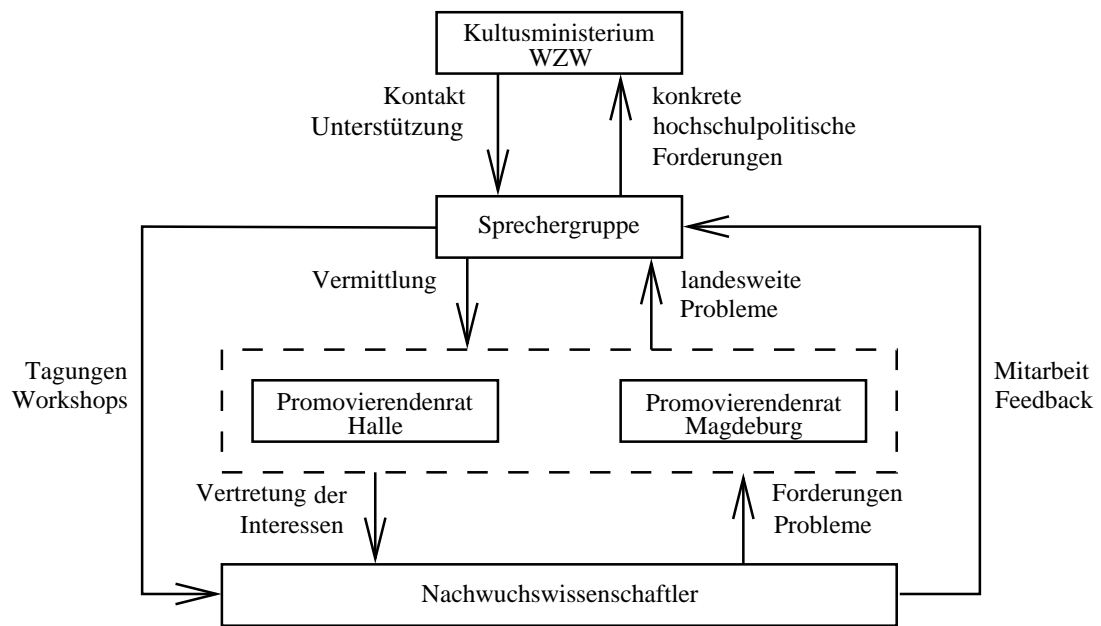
Kultusministerium
WZW

Kontakt
Unterstützung

konkrete
hochschulpolitische
Forderungen

Sprechergruppe

Vermittlung

landesweite
Probleme

Tagungen
Workshops

Promovierendenrat
Halle

Promovierendenrat
Magdeburg

Mitarbeit
Feedback

Vertretung der
Interessen

Forderungen
Probleme

Nachwuchswissenschaftler